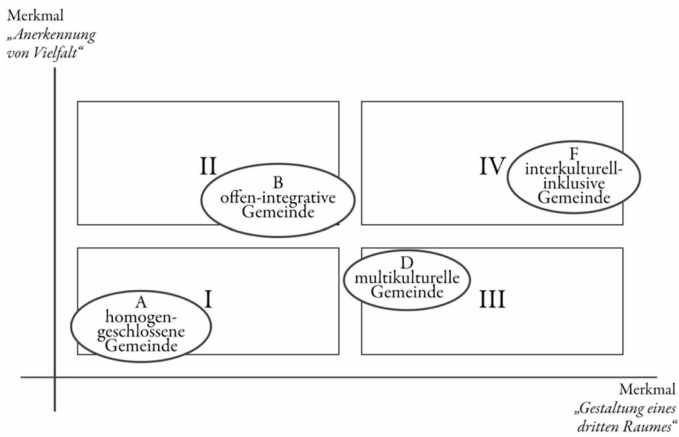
Merkmal
„Anerkennung von Vielfalt“

II

B
offen-integrative Gemeinde

IV

F
interkulturell-inklusive Gemeinde

A
homogen-geschlossene Gemeinde

I

D
multikulturelle Gemeinde

III

Merkmal
„Gestaltung eines dritten Raumes“